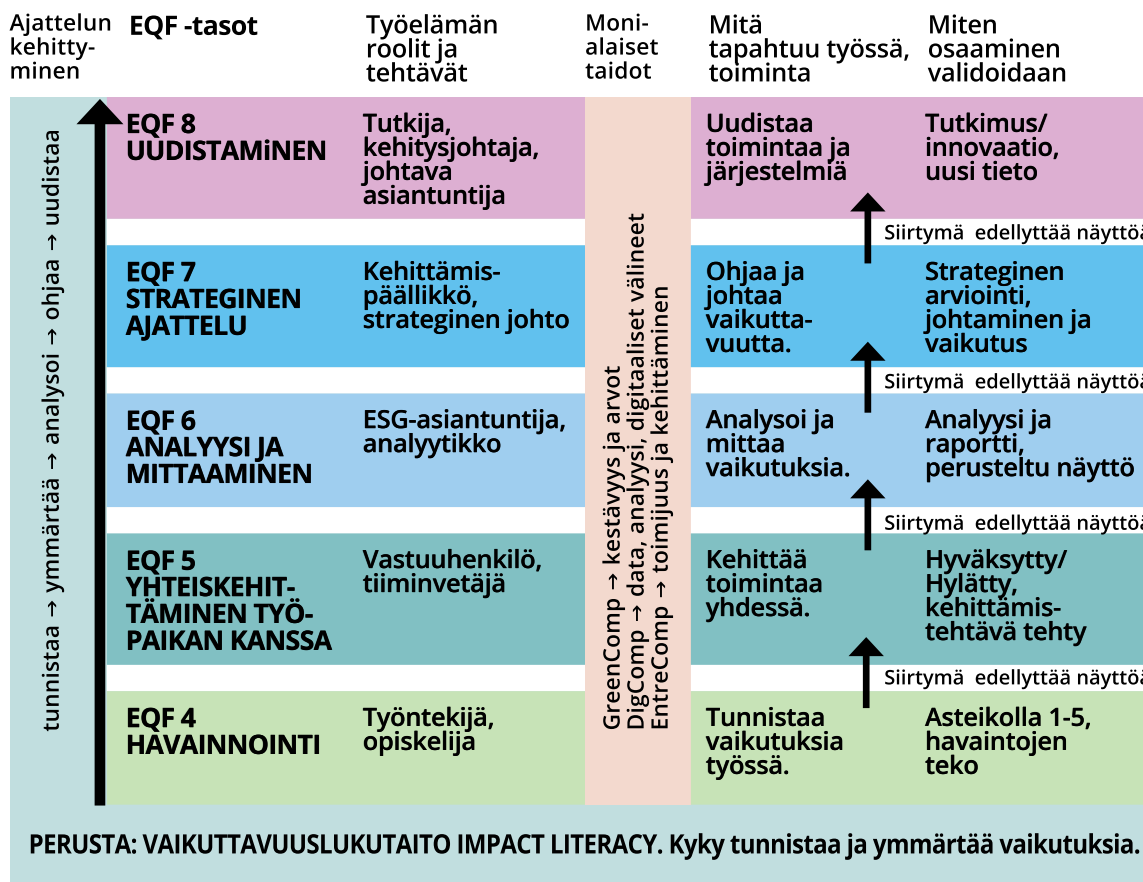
| Ajattelun kehittyminen | EQF -tasot | Työelämän roolit ja tehtävät | Monialaiset taidot | Mitä tapahtuu työssä, toiminta | Miten osaaminen validoidaan |
|---|---|---|---|---|---|
| tunnistaa → ymmärtää → analysoi → ohjaa → uudistaa | EQF 8 UUDISTAMiNEN | Tutkija, kehitysjohtaja, johtava asiantuntija | GreenComp → kestävyys ja arvot DigComp → data, analyysi, digitaaliset välineet EntreComp → toimijuus ja kehittäminen | Uudistaa toimintaa ja järjestelmiä | Tutkimus/ innovaatio, uusi tieto |
| | | | | | Siirtymä edellyttää näyttö |
| | EQF 7 STRATEGINEN AJATTELU | Kehittämispäällikkö, strateginen johto | | Ohjaa ja johtaa vaikuttavuutta. | Strateginen arviointi, johtaminen ja vaikutus |
| | | | | | Siirtymä edellyttää näyttö |
| | EQF 6 ANALYYSI JA MITTAAMINEN | ESG-asiantuntija, analyytikko | | Analysoi ja mittaa vaikutuksia. | Analyysi ja raportti, perusteltu näyttö |
| | | | | | Siirtymä edellyttää näyttö |
| | EQF 5 YHTEISKEHITTÄMINEN TYÖPAIKAN KANSSA | Vastuuhenkilö, tiiminvetäjä | | Kehittää toimintaa yhdessä. | Hyväksytty/ Hylätty, kehittämistehtävä tehty |
| | | | | | Siirtymä edellyttää näyttö |
| | EQF 4 HAVAINNOINTI | Työntekijä, opiskelija | | Tunnistaa vaikutuksia työssä. | Asteikolla 1-5, havaintojen teko |

PERUSTA: VAIKUTTAVUUSLUKUTAITO IMPACT LITERACY. Kyky tunnistaa ja ymmärtää vaikutuksia.